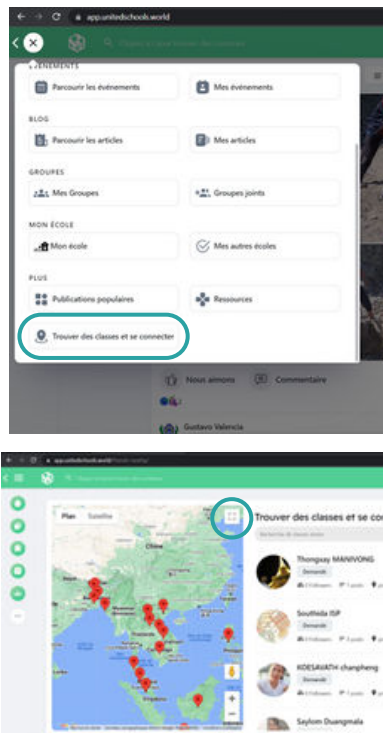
app.unitedschools.world

ÉVÉNEMENTS

Parcourir les événements

Mes événements

BLOG

Parcourir les articles

Mes articles

GROUPES

Mes Groupes

Groupes joints

MON ÉCOLE

Mon école

Mes autres écoles

PLUS

Publications populaires

Ressources

Trouver des classes et se connecter

Nous aimons

Commentaire

Gustavo Valencia

app.unitedschools.world

Plan

Satellite

Chine

Trouver des classes et se co

Thongsay MANIVONG

Demandé

Southida ISP

Demandé

KOESAVATH chanpheng

Demandé

Saylom Duangmala